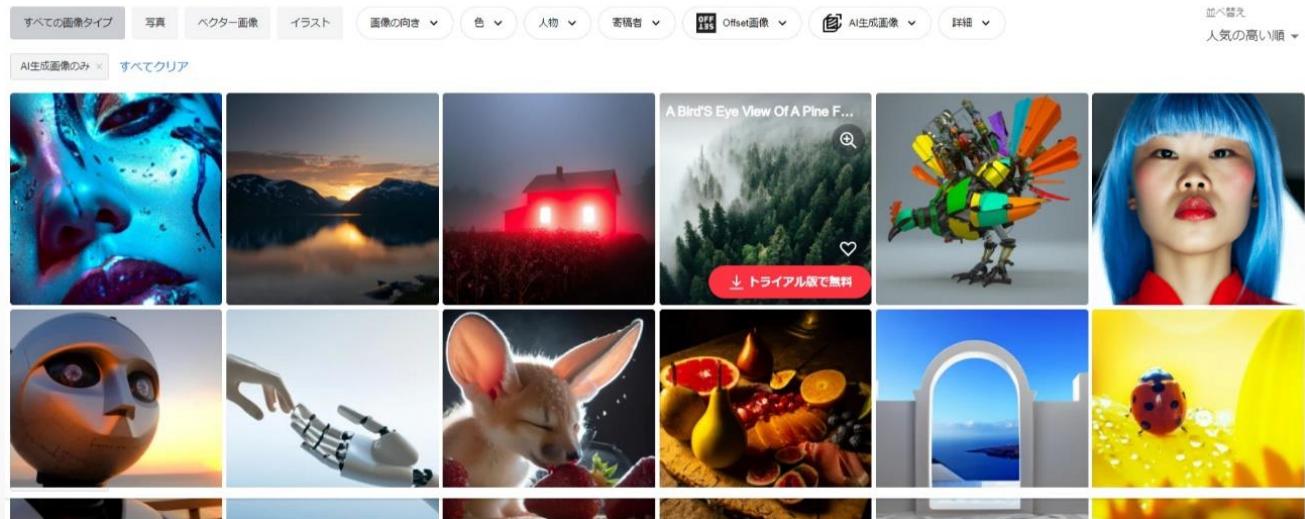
すべての画像タイプ 写真 ベクター画像 イラスト 画像の向き 色 人物 寄稿者 OFF 195 Offset画像 AI生成画像 詳細

並べ替え
人気の高い順

AI生成画像のみ × すべてクリア

A Bird'S Eye View Of A Pine F...

トライアル版で無料